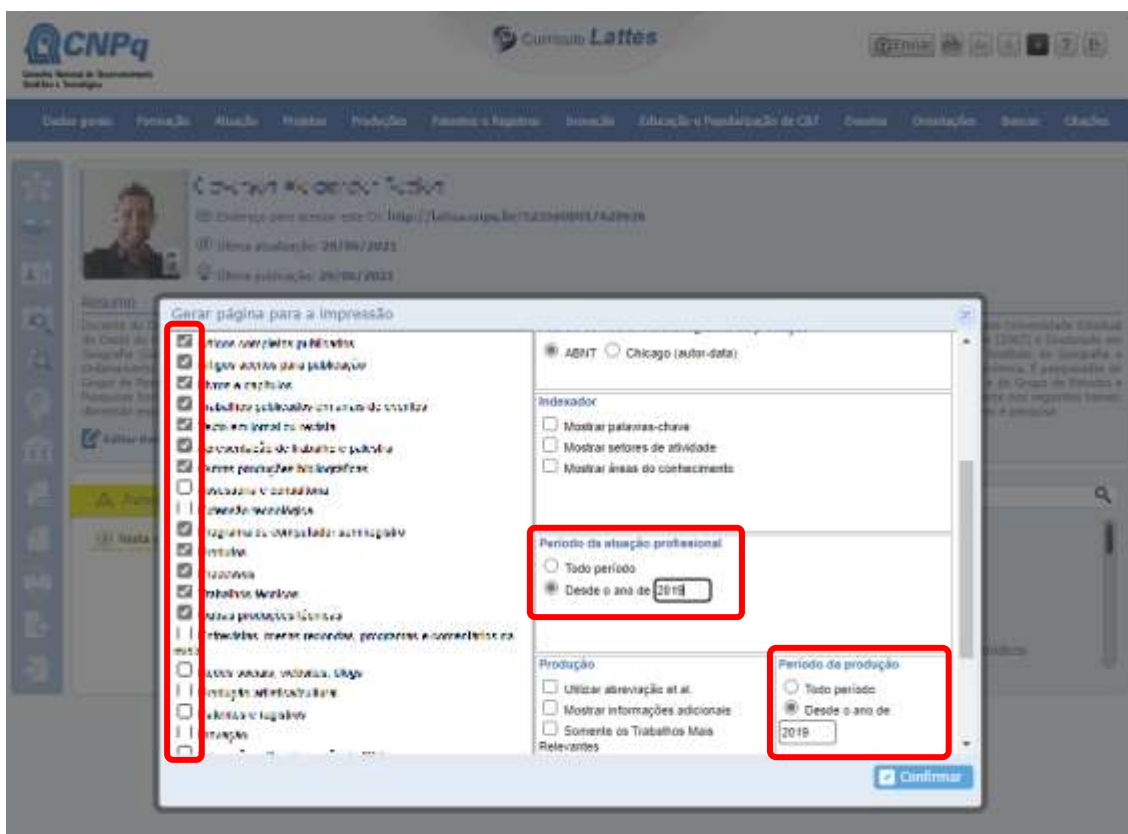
CNPq
Conselho Nacional de Desenvolvimento Científico e Tecnológico

Currículo Lattes

Enviar

Dados gerais Formação Atuação Projetos Produções Patentes e Registros Inovação Educação e Popularização de C&T Eventos Orientações Bancas Citações

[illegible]
Endereço para acessar este CV: http://lattes.cnpq.br/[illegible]
Última atualização: 29/06/2021
Última publicação: 29/06/2021

Resumo

Gerar página para a impressão

Artigos completos publicados
Artigos aceitos para publicação
Livros e capítulos
Trabalhos publicados em anais de eventos
Texto em jornal ou revista
Apresentação de trabalho e palestra
Outras produções bibliográficas
Softwares e cultivares
Produtos tecnológicos
Programa de computador sem registro
Processos
Trabalhos técnicos
Outras produções técnicas
Entrevistas, mesas redondas, programas e comentários na mídia
Redes sociais, websites, blogs
Produção artística/cultural
Patentes e registros
Inovação

ABNT Chicago (autor-data)

Indexador
Mostrar palavras-chave
Mostrar setores de atividade
Mostrar áreas do conhecimento

Período da atuação profissional
Todo período
Desde o ano de 2019

Produção
Utilizar abreviação et al.
Mostrar informações adicionais
Somente os Trabalhos Mais Relevantes

Período da produção
Todo período
Desde o ano de
2019

Confirmar